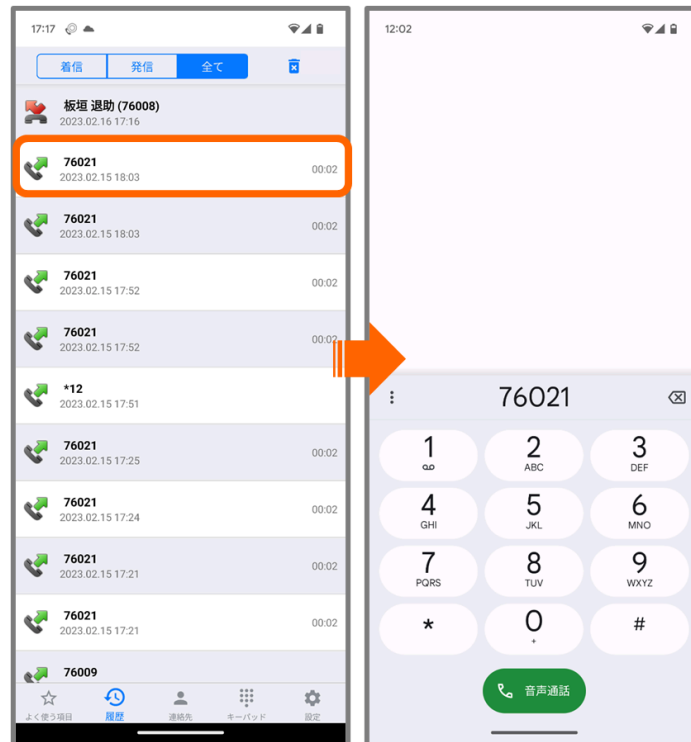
17:17

着信 発信 全て

板垣 退助 (76008)
2023.02.16 17:16

76021
2023.02.15 18:03
00:02

76021
2023.02.15 18:03
00:02

76021
2023.02.15 17:52
00:02

76021
2023.02.15 17:52
00:02

*12
2023.02.15 17:51

76021
2023.02.15 17:25
00:02

76021
2023.02.15 17:24
00:02

76021
2023.02.15 17:21
00:02

76021
2023.02.15 17:21
00:02

76009

よく使う項目 履歴 連絡先 キーパッド 設定

12:02

76021

1
2 ABC
3 DEF
4 GHI
5 JKL
6 MNO
7 PQRS
8 TUV
9 WXYZ
*
0 +
#

音声通話